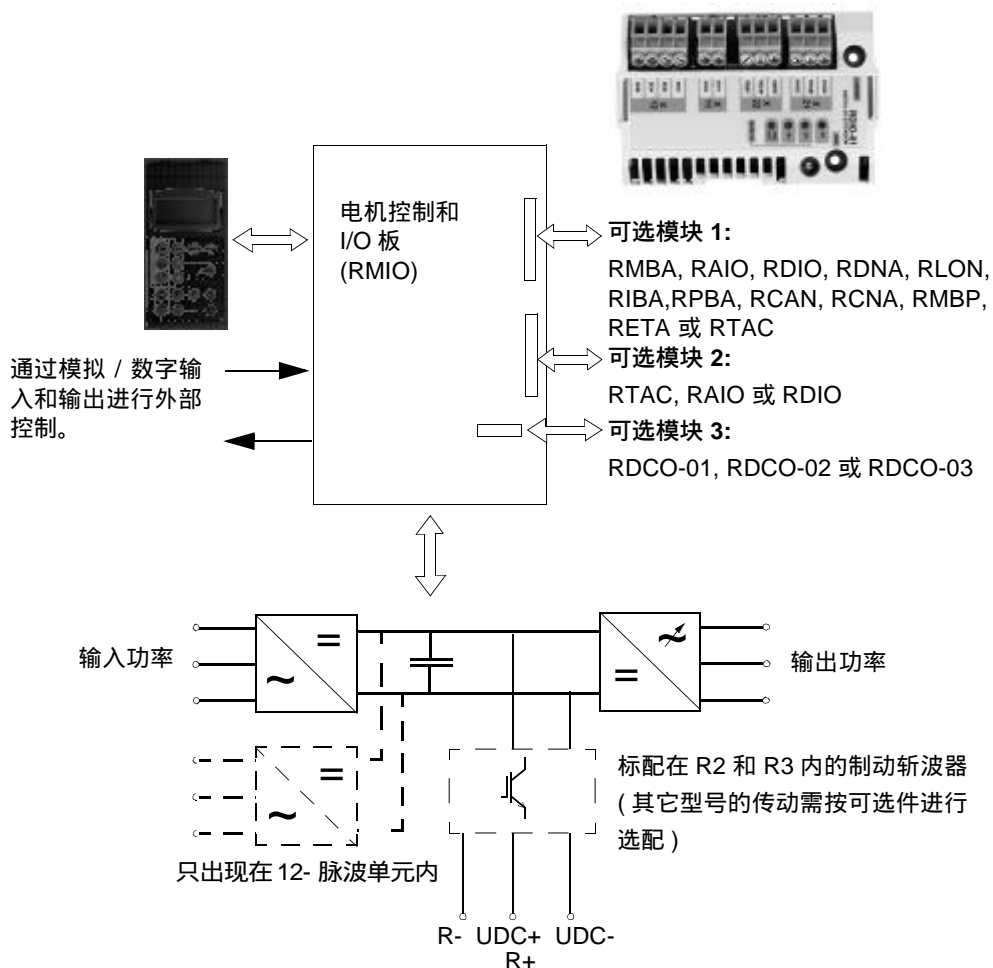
电机控制和 I/O 板 (RMIO)

可选模块 1:

RMBA, RAIO, RDIO, RDNA, RLON, RIBA,RPBA, RCAN, RCNA, RMBP, RETA 或 RTAC

通过模拟 / 数字输入和输出进行外部控制。

可选模块 2:

RTAC, RAIO 或 RDIO

可选模块 3:

RDCO-01, RDCO-02 或 RDCO-03

输入功率

=

~

=

~

输出功率

=

~

标配在 R2 和 R3 内的制动斩波器 ( 其它型号的传动需按可选件进行选配 )

只出现在 12- 脉波单元内

R- UDC+ R+ UDC-